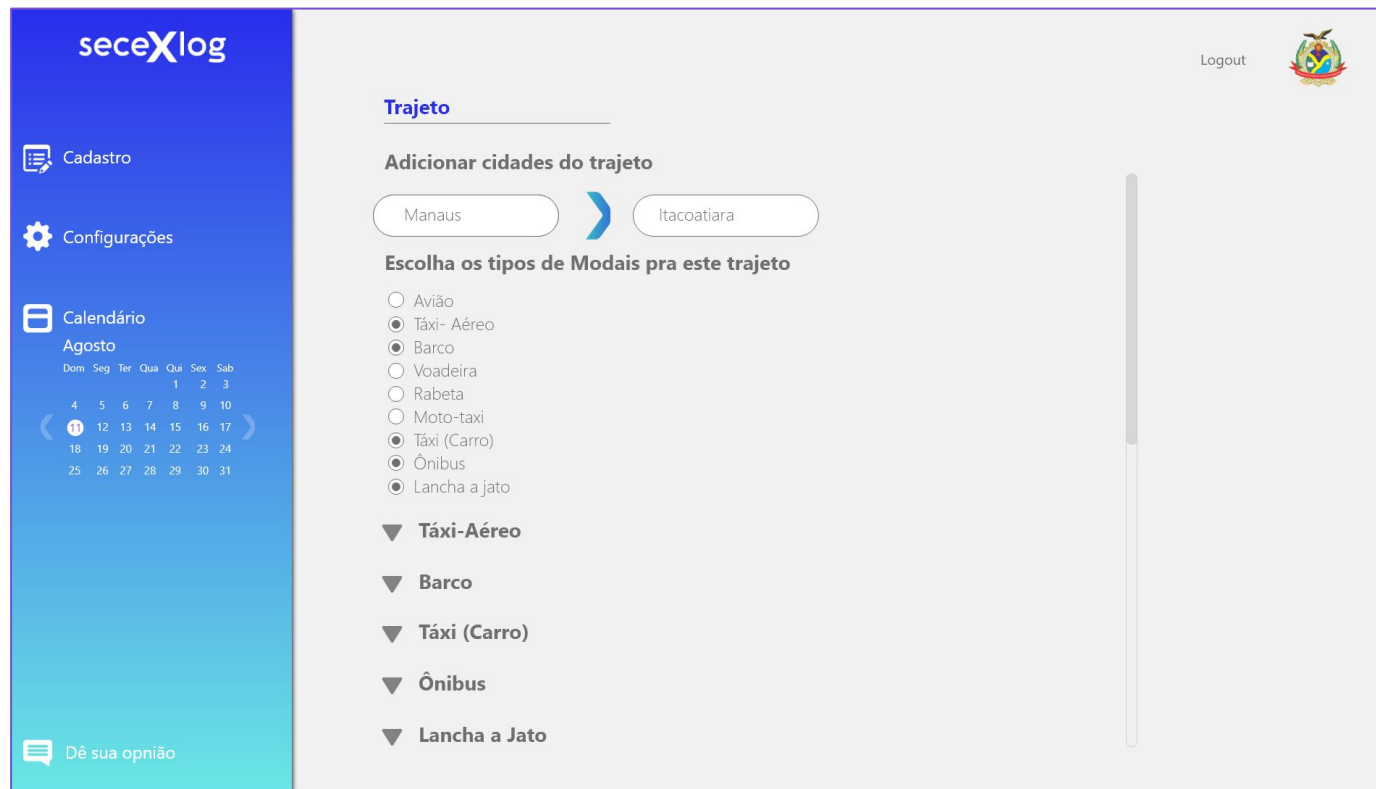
seceXlog

Cadastro

Configurações

Calendário
Agosto

| Dom | Seg | Ter | Qua | Qui | Sex | Sab |
|---|---|---|---|---|---|---|
| | | | | 1 | 2 | 3 |
| 4 | 5 | 6 | 7 | 8 | 9 | 10 |
| 11 | 12 | 13 | 14 | 15 | 16 | 17 |
| 18 | 19 | 20 | 21 | 22 | 23 | 24 |
| 25 | 26 | 27 | 28 | 29 | 30 | 31 |

Dê sua opnião

Logout

Trajeto

Adicionar cidades do trajeto

Manaus
Itacoatiara

Escolha os tipos de Modais pra este trajeto

Avião
Táxi- Aéreo
Barco
Voadeira
Rabeta
Moto-taxi
Táxi (Carro)
Ônibus
Lancha a jato

Táxi-Aéreo

Barco

Táxi (Carro)

Ônibus

Lancha a Jato